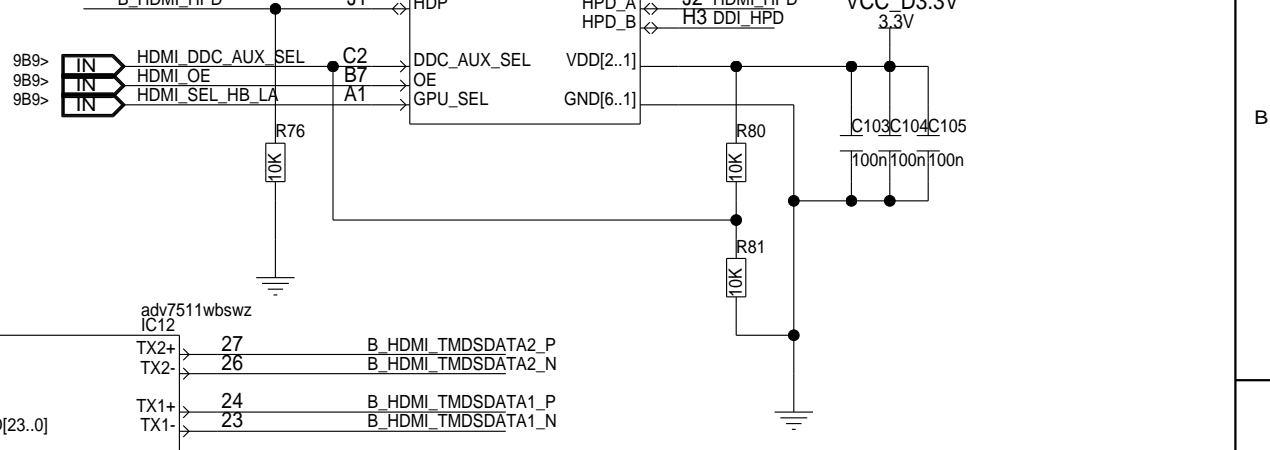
B_HDMI_HPD
J1
HDP
HPD_A
J2 HDMI_HPD
HPD_B
H3 DDI_HPD
VCC_D3.3V
3.3V
9B9> IN HDMI_DDC_AUX_SEL
9B9> IN HDMI_OE
9B9> IN HDMI_SEL_HB_LA
C2
B7
A1
DDC_AUX_SEL
OE
GPU_SEL
VDD[2..1]
GND[6..1]
R76
10K
R80
10K
C103
C104
C105
100n
100n
100n
B
R81
10K
adv7511wbswz
IC12
TX2+ 27 B_HDMI_TMDSDATA2_P
TX2- 26 B_HDMI_TMDSDATA2_N
TX1+ 24 B_HDMI_TMDSDATA1_P
TX1- 23 B_HDMI_TMDSDATA1_N
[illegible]D[23..0]